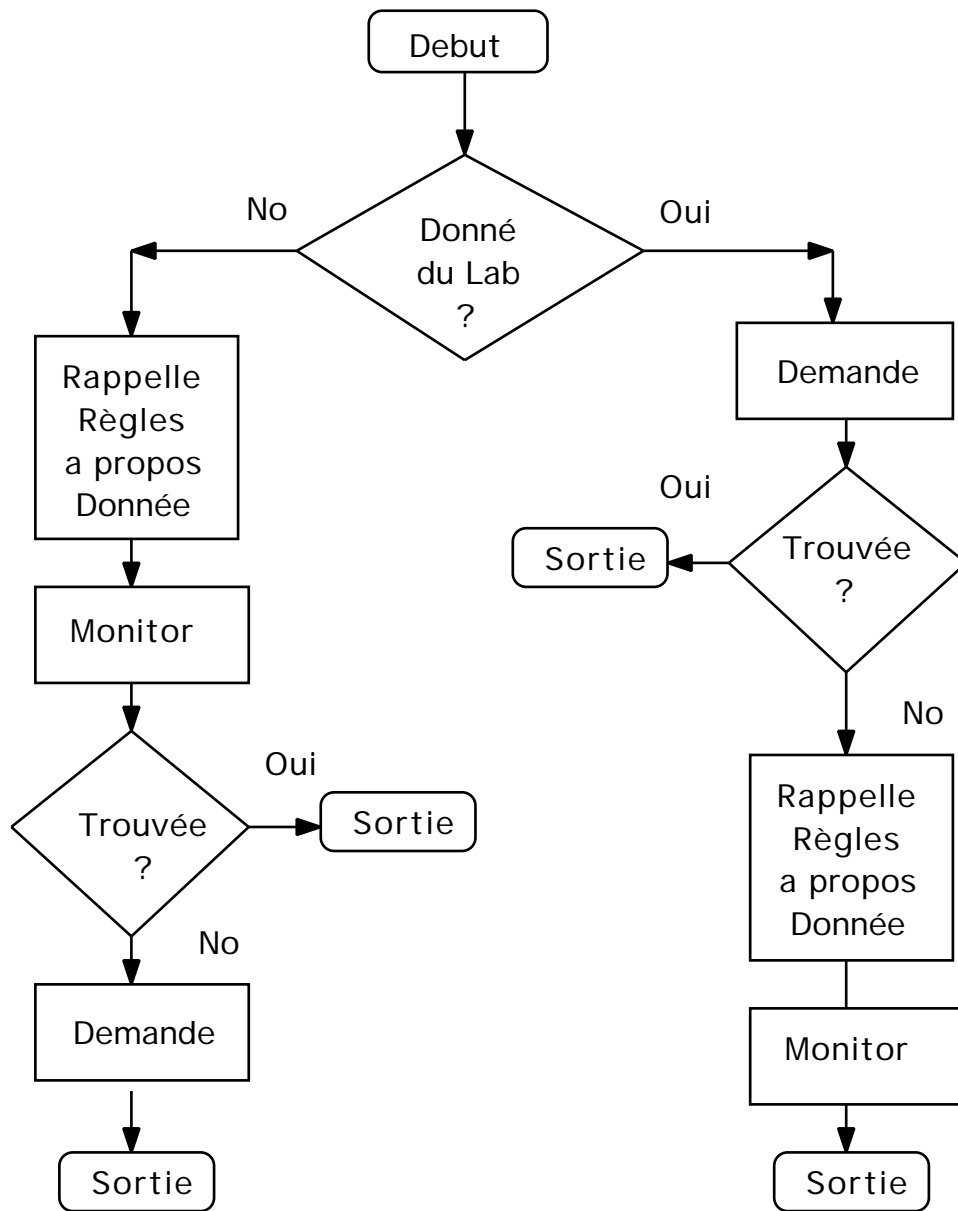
Debut

Donné du Lab ?

No

Oui

Rappelle Règles a propos Donnée

Monitor

Trouvée ?

Oui

Sortie

No

Demande

Sortie

Demande

Oui

Sortie

Trouvée ?

No

Rappelle Règles a propos Donnée

Monitor

Sortie